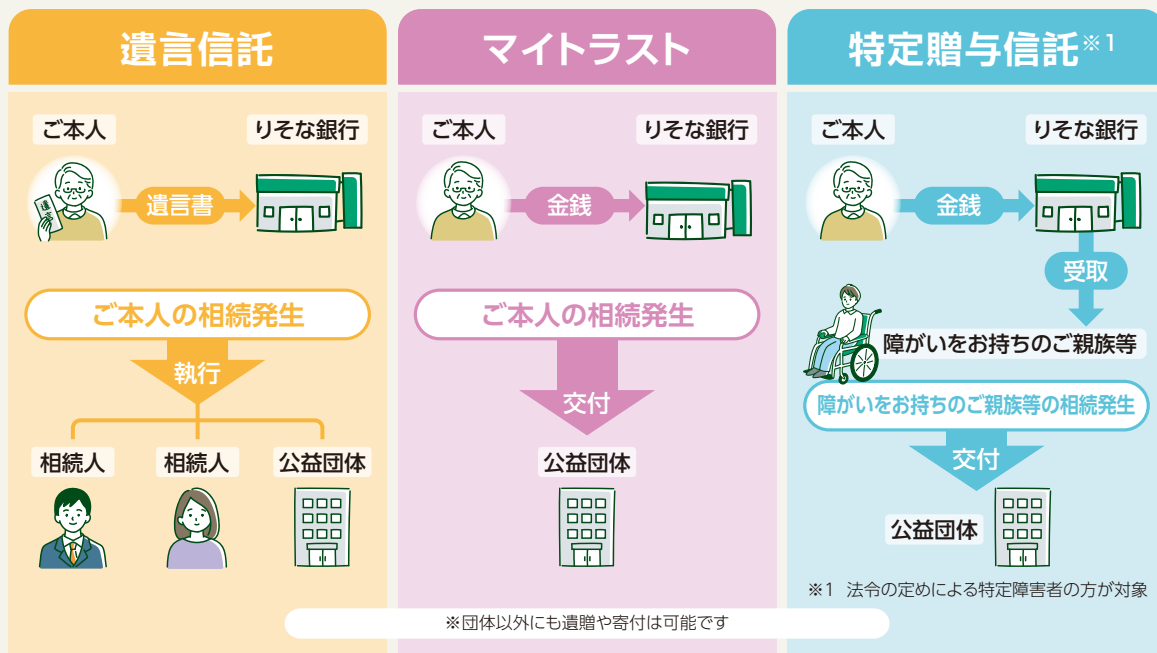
遺言信託

ご本人
りそな銀行
遺言書
遺言書
ご本人の相続発生
執行
相続人
相続人
公益団体

マイトラスト

ご本人
りそな銀行
金銭
ご本人の相続発生
交付
公益団体

特定贈与信託※1

ご本人
りそな銀行
金銭
受取
障がいをお持ちのご親族等
障がいをお持ちのご親族等の相続発生
交付
公益団体

※1 法令の定めによる特定障害者の方が対象

※団体以外にも遺贈や寄付は可能です